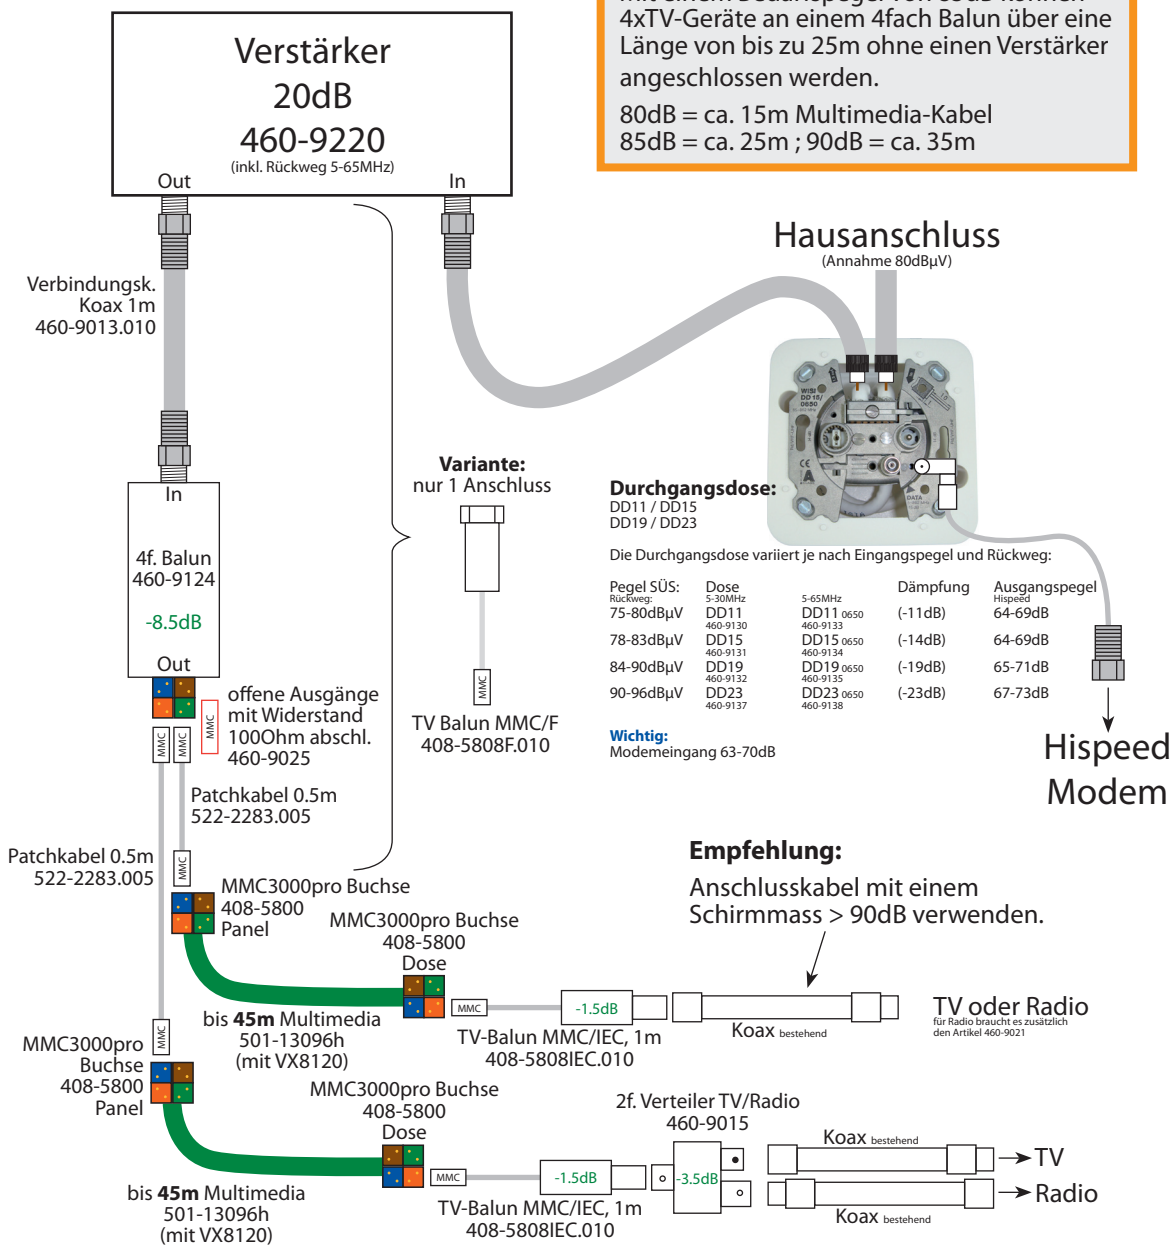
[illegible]
4xTV-Geräte an einem 4fach Balun über eine Länge von bis zu 25m ohne einen Verstärker angeschlossen werden.

80dB = ca. 15m Multimedia-Kabel
85dB = ca. 25m ; 90dB = ca. 35m

Verstärker
20dB
460-9220
(inkl. Rückweg 5-65MHz)
Out
In

Hausanschluss
(Annahme 80dBµV)

Verbindungsk.
Koax 1m
460-9013.010

In
4f. Balun
460-9124
-8.5dB
Out

Variante:
nur 1 Anschluss

MMC
TV Balun MMC/F
408-5808F.010

Durchgangsdose:
DD11 / DD15
DD19 / DD23

Die Durchgangsdose variiert je nach Eingangspegel und Rückweg:

| Pegel SÜS: | Dose 5-30MHz | 5-65MHz | Dämpfung | Ausgangspegel Hispeed |
|---|---|---|---|---|
| 75-80dBµV | DD11 460-9130 | DD11 0650 460-9133 | (-11dB) | 64-69dB |
| 78-83dBµV | DD15 460-9131 | DD15 0650 460-9134 | (-14dB) | 64-69dB |
| 84-90dBµV | DD19 460-9132 | DD19 0650 460-9135 | (-19dB) | 65-71dB |
| 90-96dBµV | DD23 460-9137 | DD23 0650 460-9138 | (-23dB) | 67-73dB |

Rückweg:

Wichtig:
Modemeingang 63-70dB

Hispeed
Modem

MMC MMC MMC
offene Ausgänge mit Widerstand 100Ohm abschl.
460-9025

Patchkabel 0.5m
522-2283.005

Patchkabel 0.5m
522-2283.005

MMC
MMC3000pro Buchse
408-5800
Panel

MMC3000pro Buchse
408-5800
Dose

Empfehlung:
Anschlusskabel mit einem Schirmmass > 90dB verwenden.

MMC
-1.5dB
Koax bestehend
TV oder Radio
für Radio braucht es zusätzlich den Artikel 460-9021

bis 45m Multimedia
501-13096h
(mit VX8120)

TV-Balun MMC/IEC, 1m
408-5808IEC.010

MMC
MMC3000pro
Buchse
408-5800
Panel

MMC3000pro Buchse
408-5800
Dose

2f. Verteiler TV/Radio
460-9015

MMC
-1.5dB
-3.5dB
Koax bestehend
TV
Radio
Koax bestehend

bis 45m Multimedia
501-13096h
(mit VX8120)

TV-Balun MMC/IEC, 1m
408-5808IEC.010